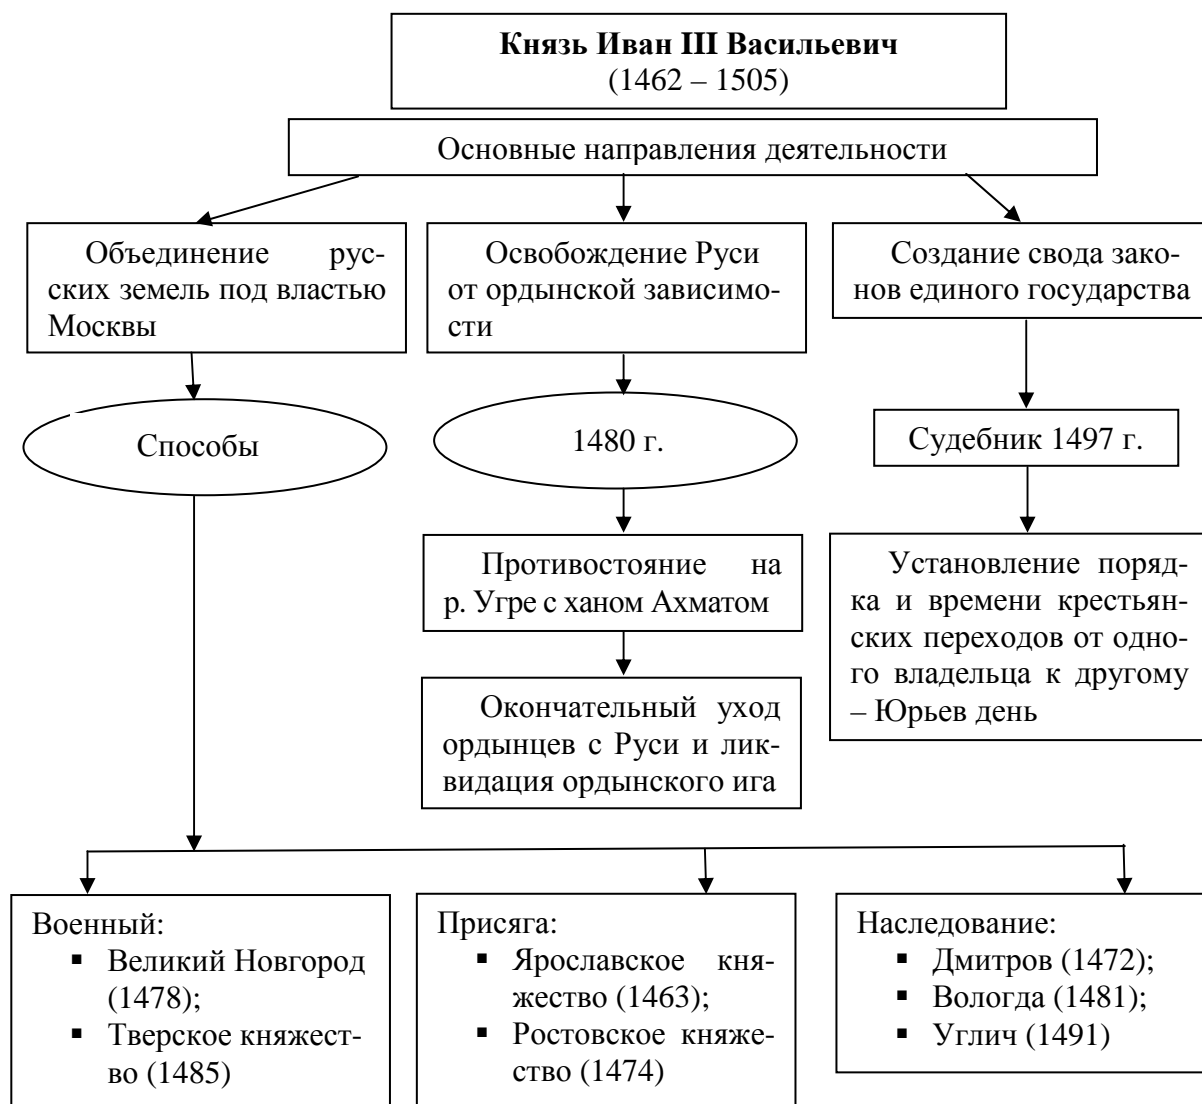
**Князь Иван III Васильевич**
(1462 – 1505)

Основные направления деятельности

Объединение русских земель под властью Москвы

Способы

Освобождение Руси от ордынской зависимости

1480 г.

Противостояние на р. Угре с ханом Ахматом

Окончательный уход ордынцев с Руси и ликвидация ордынского ига

Создание свода законов единого государства

Судебник 1497 г.

Установление порядка и времени крестьянских переходов от одного владельца к другому – Юрьев день

Военный:
- Великий Новгород (1478);
- Тверское княжество (1485)

Присяга:
- Ярославское княжество (1463);
- Ростовское княжество (1474)

Наследование:
- Дмитров (1472);
- Вологда (1481);
- Углич (1491)